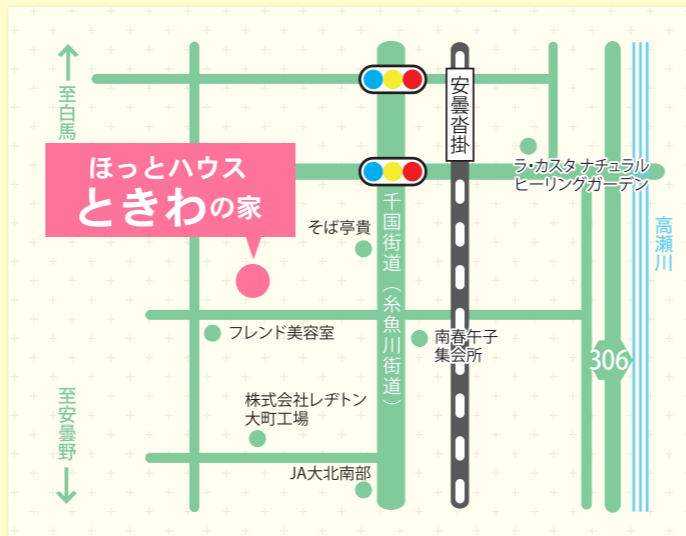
至白馬

ほっとハウス
ときわの家

安曇沓掛

ラ・カスタ ナチュラル
ヒーリングガーデン

高瀬川

そば亭貴

千国街道(糸魚川街道)

フレンド美容室

南春午子
集会所

306

至安曇野

株式会社レヂトン
大町工場

JA大北南部